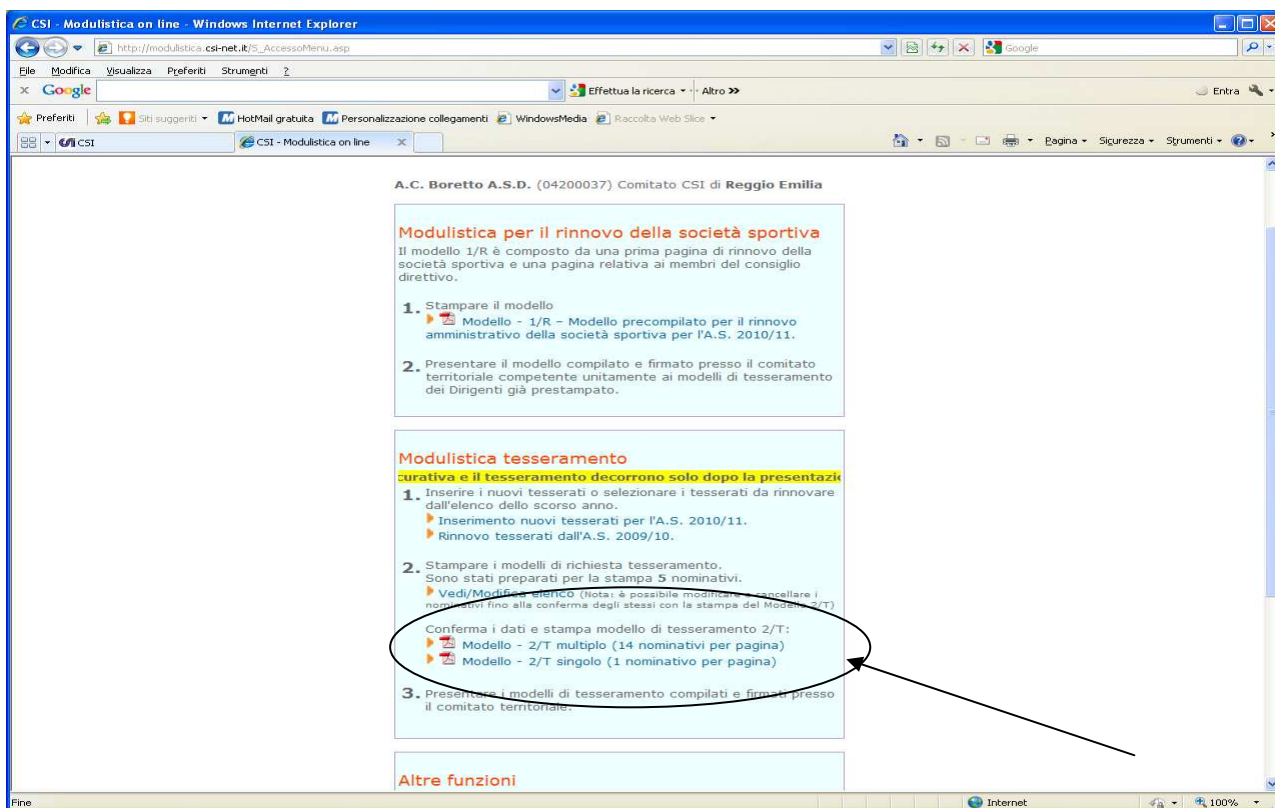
CSI - Modulistica on line - Windows Internet Explorer

http://modulistica.csi-net.it/S_AccessoMenu.asp

Google

File Modifica Visualizza Preferiti Strumenti ?

x Google

Effettua la ricerca · Altro »

Entra

Preferiti | Siti suggeriti · HotMail gratuita · Personalizzazione collegamenti · WindowsMedia · Raccolta Web Slice ·

CSI

CSI - Modulistica on line

Pagina · Sicurezza · Strumenti ·

A.C. Boretto A.S.D. (04200037) Comitato CSI di Reggio Emilia

Modulistica per il rinnovo della società sportiva

Il modello 1/R è composto da una prima pagina di rinnovo della società sportiva e una pagina relativa ai membri del consiglio direttivo.

1. Stampare il modello
Modello - 1/R – Modello precompilato per il rinnovo amministrativo della società sportiva per l'A.S. 2010/11.

2. Presentare il modello compilato e firmato presso il comitato territoriale competente unitamente ai modelli di tesseramento dei Dirigenti già prestampato.

Modulistica tesseramento

curativa e il tesseramento decorrono solo dopo la presentazi

1. Inserire i nuovi tesserati o selezionare i tesserati da rinnovare dall'elenco dello scorso anno.
Inserimento nuovi tesserati per l'A.S. 2010/11.
Rinnovo tesserati dall'A.S. 2009/10.

2. Stampare i modelli di richiesta tesseramento.
Sono stati preparati per la stampa 5 nominativi.
Vedi/Modifica elenco (Nota: è possibile modificare e cancellare i nominativi fino alla conferma degli stessi con la stampa del Modello 2/T)

Conferma i dati e stampa modello di tesseramento 2/T:
Modello - 2/T multiplo (14 nominativi per pagina)
Modello - 2/T singolo (1 nominativo per pagina)

3. Presentare i modelli di tesseramento compilati e firmati presso il comitato territoriale.

Altre funzioni

Fine

Internet

100%